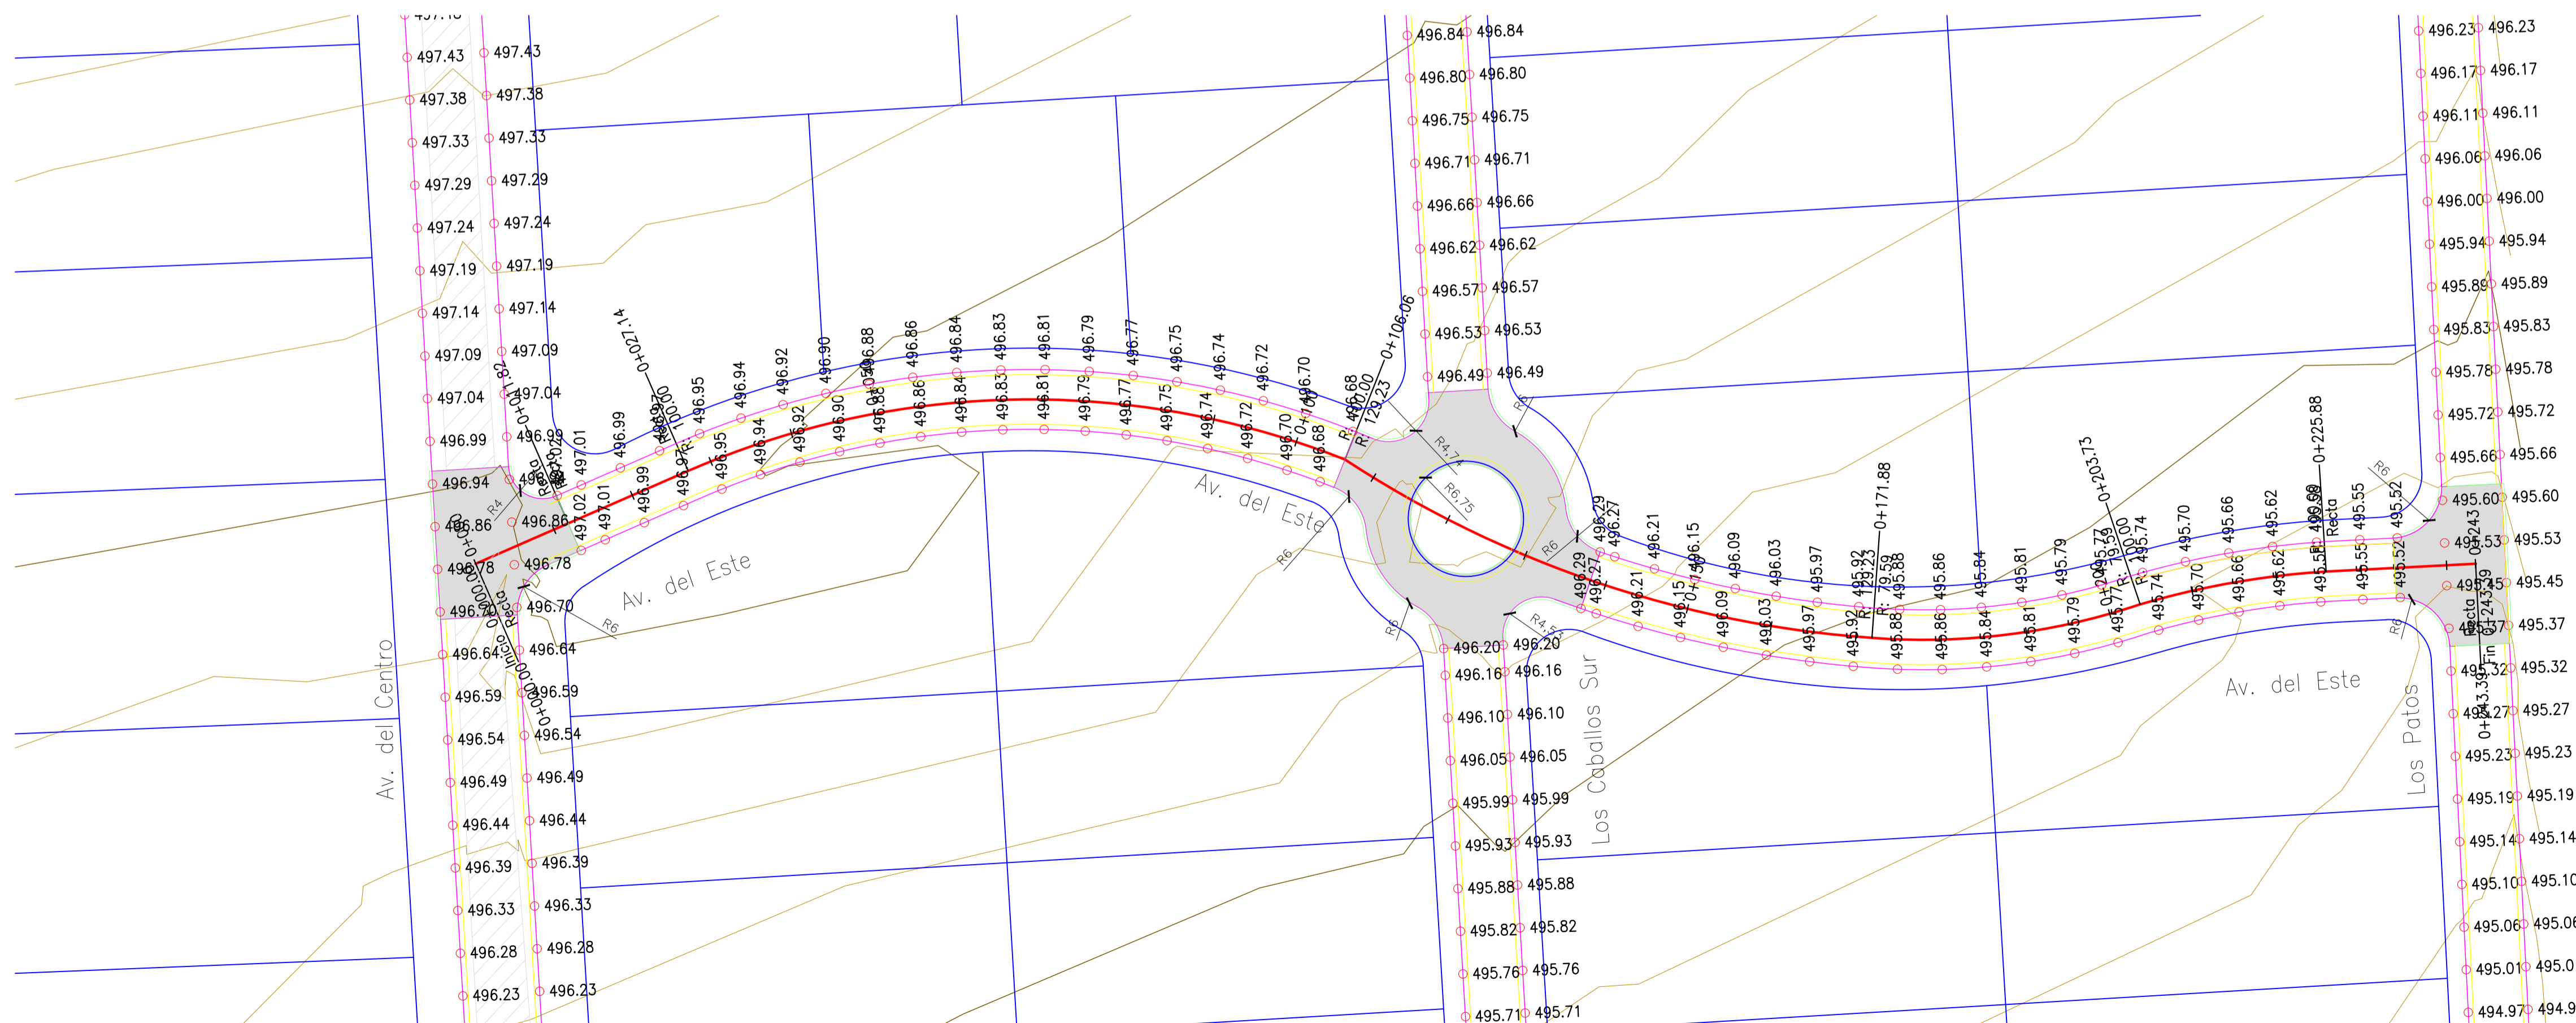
497.43 497.43
497.38 497.38
497.33 497.33
497.29 497.29
497.24 497.24
497.19 497.19
497.14 497.14
497.09 497.09
497.04 497.04
496.99 496.99
496.94
496.86 496.86
496.78 496.78
496.70 496.70
496.64 496.64
496.59 496.59
496.54 496.54
496.49 496.49
496.44 496.44
496.39 496.39
496.33 496.33
496.28 496.28
496.23 496.23

Av. del Centro
Av. del Este
Av. del Este
Av. del Este
Los Caballos Sur
Los Patos

0+027.14
0+011.82
0+000.00
Inicio Recta
R4
R6
R4.74
R6.75
R4.5
0+106.06
R: 100.00
R: 129.23
0+171.88
R: 129.23
R: 79.59
0+203.73
R: 100.00
0+225.88
Recta
0+243.39
Fin Recta

497.01 497.02 496.99 496.97 496.95 496.94 496.92 496.90 496.88 496.86 496.84 496.83 496.81 496.79 496.77 496.75 496.74 496.72 496.70 496.68

496.84 496.84
496.80 496.80
496.75 496.75
496.71 496.71
496.66 496.66
496.62 496.62
496.57 496.57
496.53 496.53
496.49 496.49
496.20 496.20
496.16 496.16
496.10 496.10
496.05 496.05
495.99 495.99
495.93 495.93
495.88 495.88
495.82 495.82
495.76 495.76
495.71 495.71

496.29 496.27 496.21 496.15 496.09 496.03 495.97 495.92 495.88 495.86 495.84 495.81 495.79 495.77 495.74 495.70 495.66 495.62 495.58 495.55 495.52

496.23 496.23
496.17 496.17
496.11 496.11
496.06 496.06
496.00 496.00
495.94 495.94
495.89 495.89
495.83 495.83
495.78 495.78
495.72 495.72
495.66 495.66
495.60 495.60
495.53 495.53
495.45 495.45
495.37 495.37
495.32 495.32
495.27 495.27
495.23 495.23
495.19 495.19
495.14 495.14
495.10 495.10
495.06 495.06
495.01 495.0
494.97 494.9